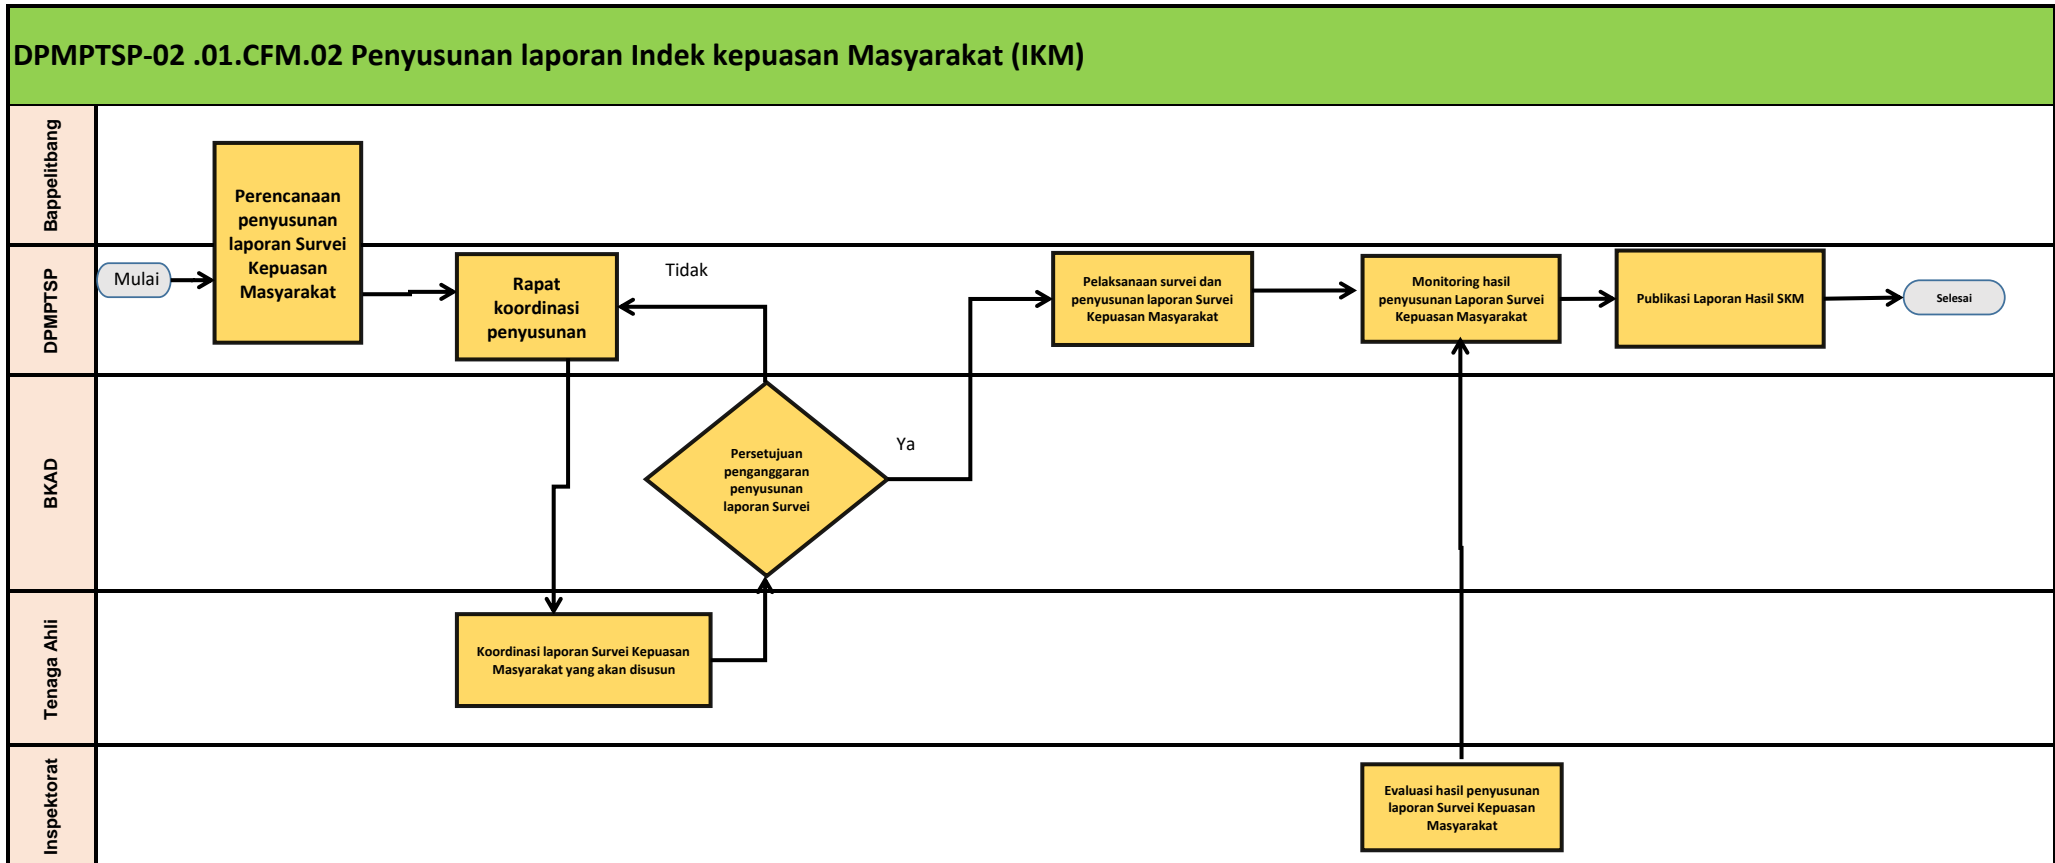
DPMPTSP-02 .01.CFM.02 Penyusunan laporan Indek kepuasan Masyarakat (IKM)

Bappelitbang

DPMPTSP

BKAD

Tenaga Ahli

Inspektorat

Mulai

Perencanaan penyusunan laporan Survei Kepuasan Masyarakat

Rapat koordinasi penyusunan

Tidak

Persetujuan penganggaran penyusunan laporan Survei

Ya

Koordinasi laporan Survei Kepuasan Masyarakat yang akan disusun

Pelaksanaan survei dan penyusunan laporan Survei Kepuasan Masyarakat

Monitoring hasil penyusunan Laporan Survei Kepuasan Masyarakat

Publikasi Laporan Hasil SKM

Selesai

Evaluasi hasil penyusunan laporan Survei Kepuasan Masyarakat